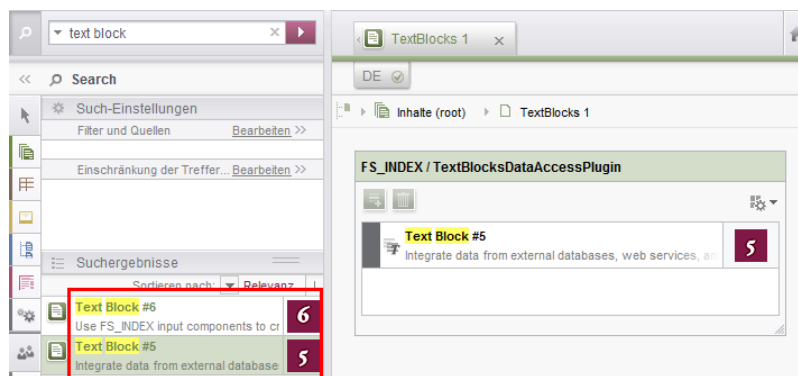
text block

Search

Such-Einstellungen

Filter und Quellen Bearbeiten >>

Einschränkung der Treffer... Bearbeiten >>

Suchergebnisse

Sortieren nach: Relevanz

Text Block #6
Use FS_INDEX input components to cr

6

Text Block #5
Integrate data from external database

5

TextBlocks 1

DE

Inhalte (root) TextBlocks 1

FS_INDEX / TextBlocksDataAccessPlugin

Text Block #5
Integrate data from external databases, web services, an

5